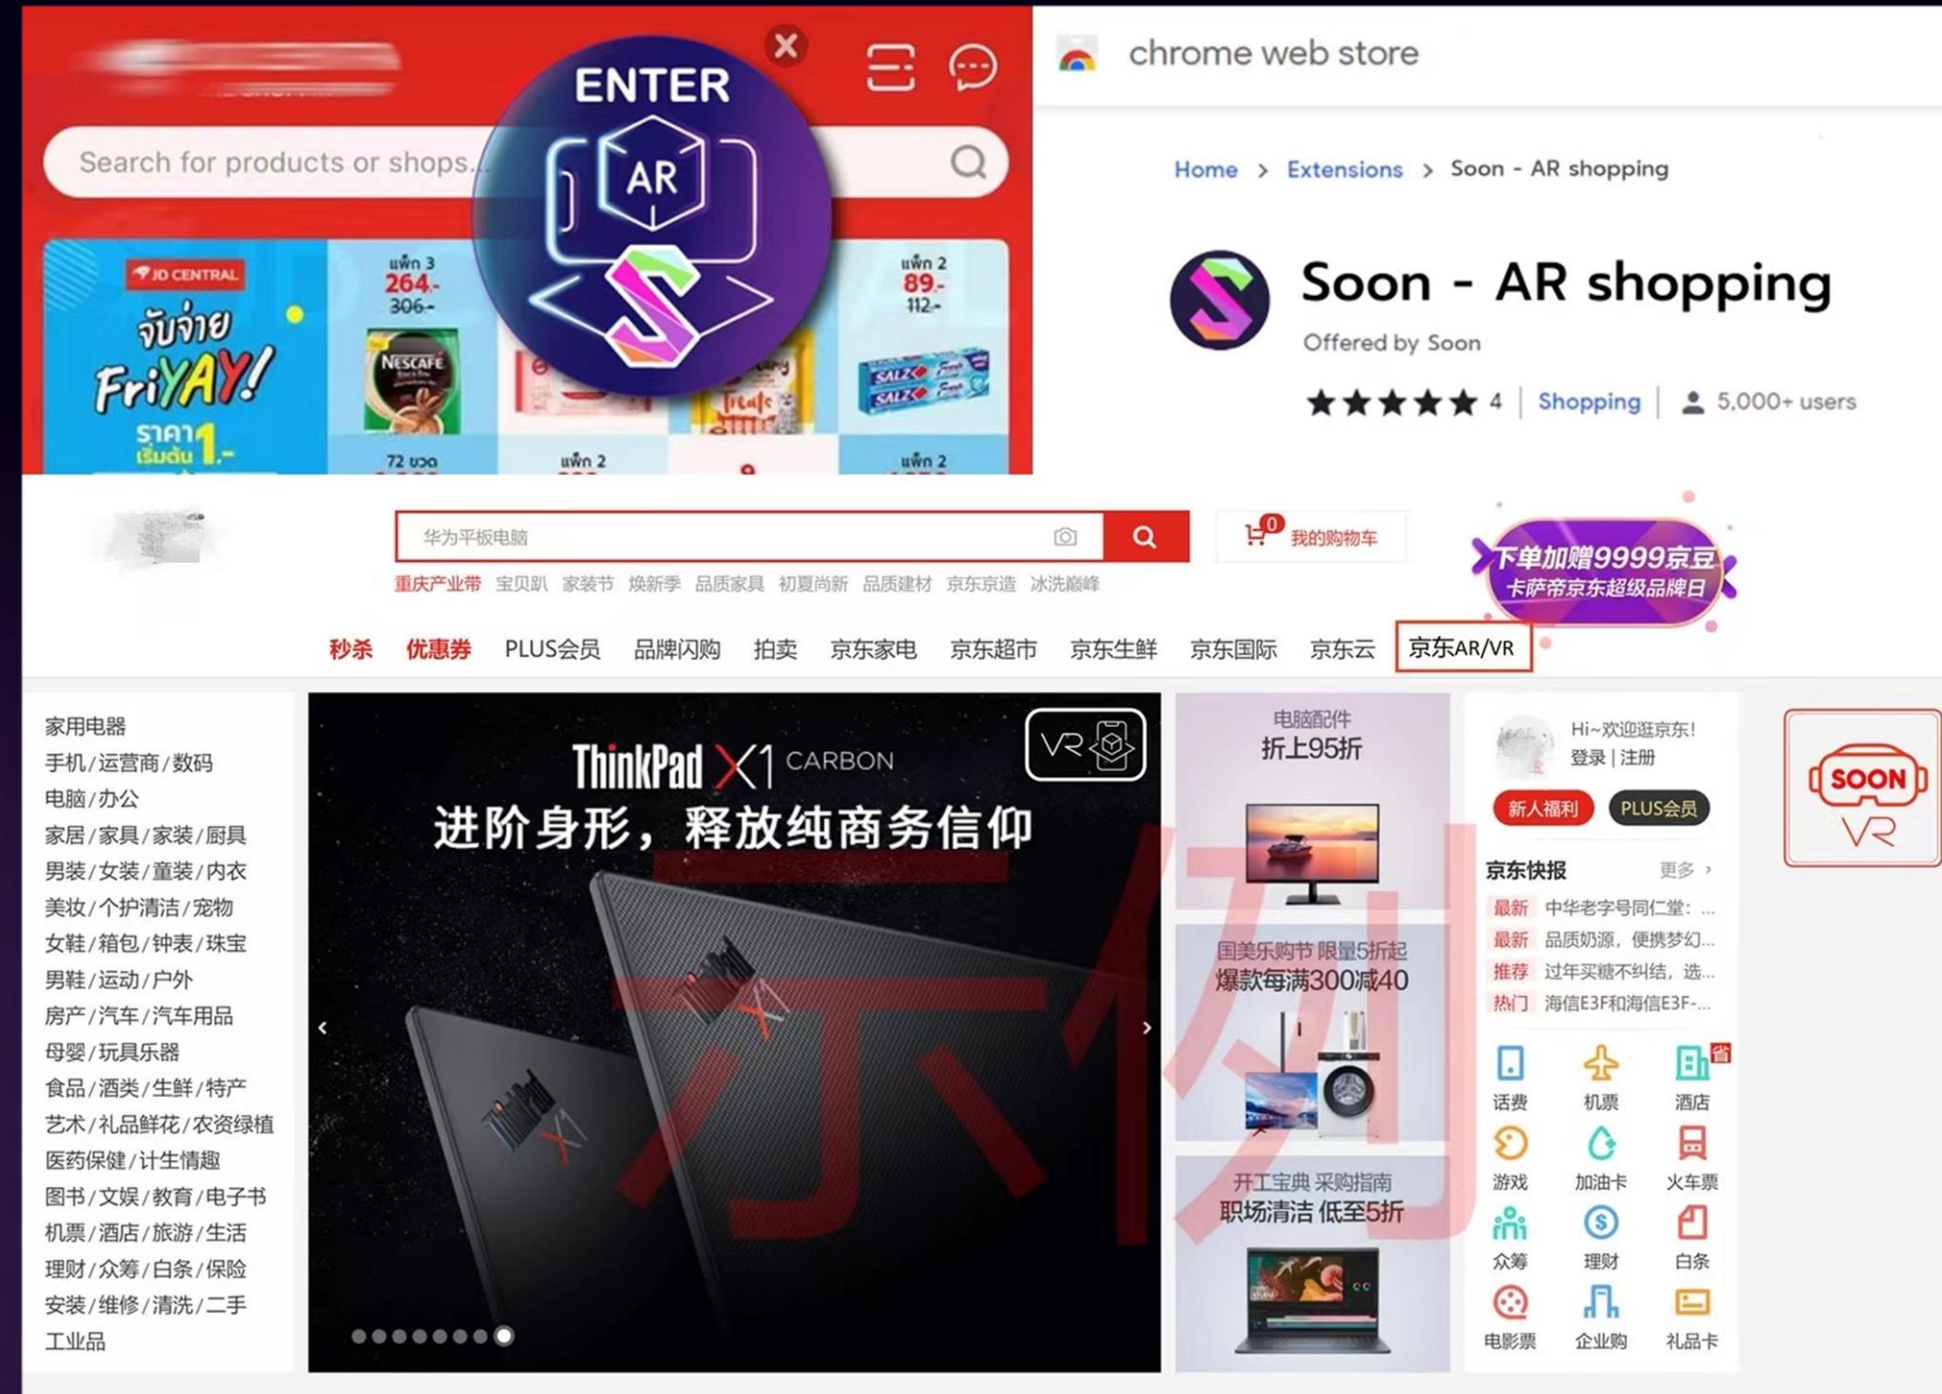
Search for products or shops...

ENTER
AR

JD CENTRAL
จับจ่าย FriYAY!
ราคาเริ่มต้น 1.-
แพ็ก 3
264.-
306.-
NESCAFE
72 ซอง
แพ็ก 2
แพ็ก 2
89.-
112.-
SALZ
แพ็ก 2

chrome web store

Home > Extensions > Soon - AR shopping

Soon - AR shopping
Offered by Soon
4 | Shopping | 5,000+ users

华为平板电脑
0 我的购物车
重庆产业带 宝贝趴 家装节 焕新季 品质家具 初夏尚新 品质建材 京东京造 冰洗巅峰
下单加赠9999京豆
卡萨帝京东超级品牌日

秒杀 优惠券 PLUS会员 品牌闪购 拍卖 京东家电 京东超市 京东生鲜 京东国际 京东云 京东AR/VR

家用电器
手机/运营商/数码
电脑/办公
家居/家具/家装/厨具
男装/女装/童装/内衣
美妆/个护清洁/宠物
女鞋/箱包/钟表/珠宝
男鞋/运动/户外
房产/汽车/汽车用品
母婴/玩具乐器
食品/酒类/生鲜/特产
艺术/礼品鲜花/农资绿植
医药保健/计生情趣
图书/文娱/教育/电子书
机票/酒店/旅游/生活
理财/众筹/白条/保险
安装/维修/清洗/二手
工业品

ThinkPad X1 CARBON
VR
进阶身形，释放纯商务信仰
示例

电脑配件
折上95折
国美乐购节 限量5折起
爆款每满300减40
开工宝典 采购指南
职场清洁 低至5折

Hi~欢迎逛京东!
登录 | 注册
新人福利 PLUS会员
京东快报 更多 >
最新 中华老字号同仁堂: ...
最新 品质奶源，便携梦幻...
推荐 过年买糖不纠结，选...
热门 海信E3F和海信E3F-...
话费 机票 酒店
游戏 加油卡 火车票
众筹 理财 白条
电影票 企业购 礼品卡

SOON VR